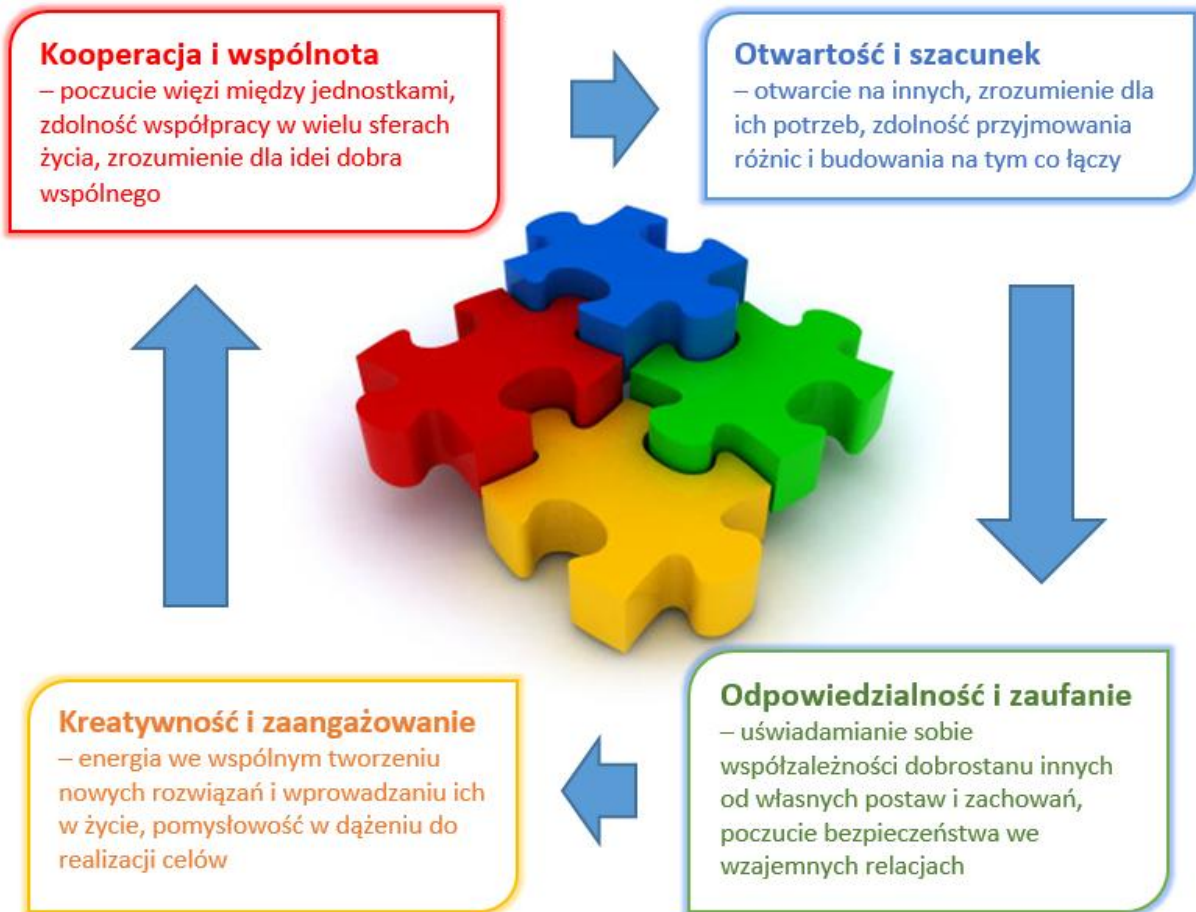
**Kooperacja i wspólnota**
– poczucie więzi między jednostkami, zdolność współpracy w wielu sferach życia, zrozumienie dla idei dobra wspólnego

**Otwartość i szacunek**
– otwarcie na innych, zrozumienie dla ich potrzeb, zdolność przyjmowania różnic i budowania na tym co łączy

**Odpowiedzialność i zaufanie**
– uświadamianie sobie współzależności dobrostanu innych od własnych postaw i zachowań, poczucie bezpieczeństwa we wzajemnych relacjach

**Kreatywność i zaangażowanie**
– energia we wspólnym tworzeniu nowych rozwiązań i wprowadzaniu ich w życie, pomysłowość w dążeniu do realizacji celów